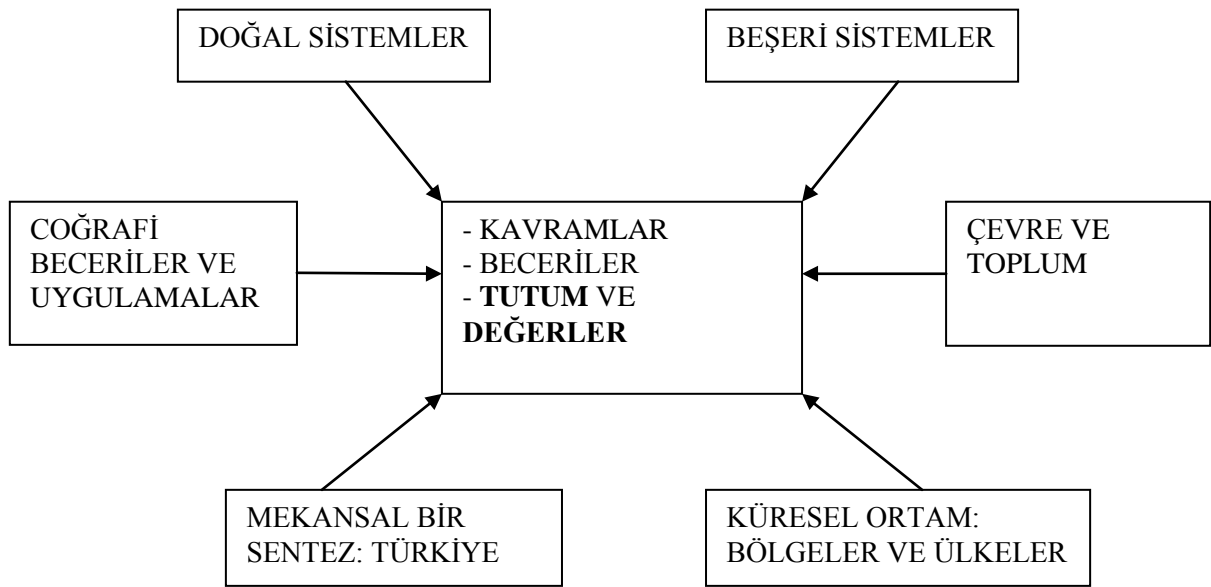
DOĞAL SİSTEMLER

BEŞERİ SİSTEMLER

COĞRAFİ BECERİLER VE UYGULAMALAR

- KAVRAMLAR
- BECERİLER
- **TUTUM** VE **DEĞERLER**

ÇEVRE VE TOPLUM

MEKANSAL BİR SENTEZ: TÜRKİYE

KÜRESEL ORTAM: BÖLGELER VE ÜLKELER